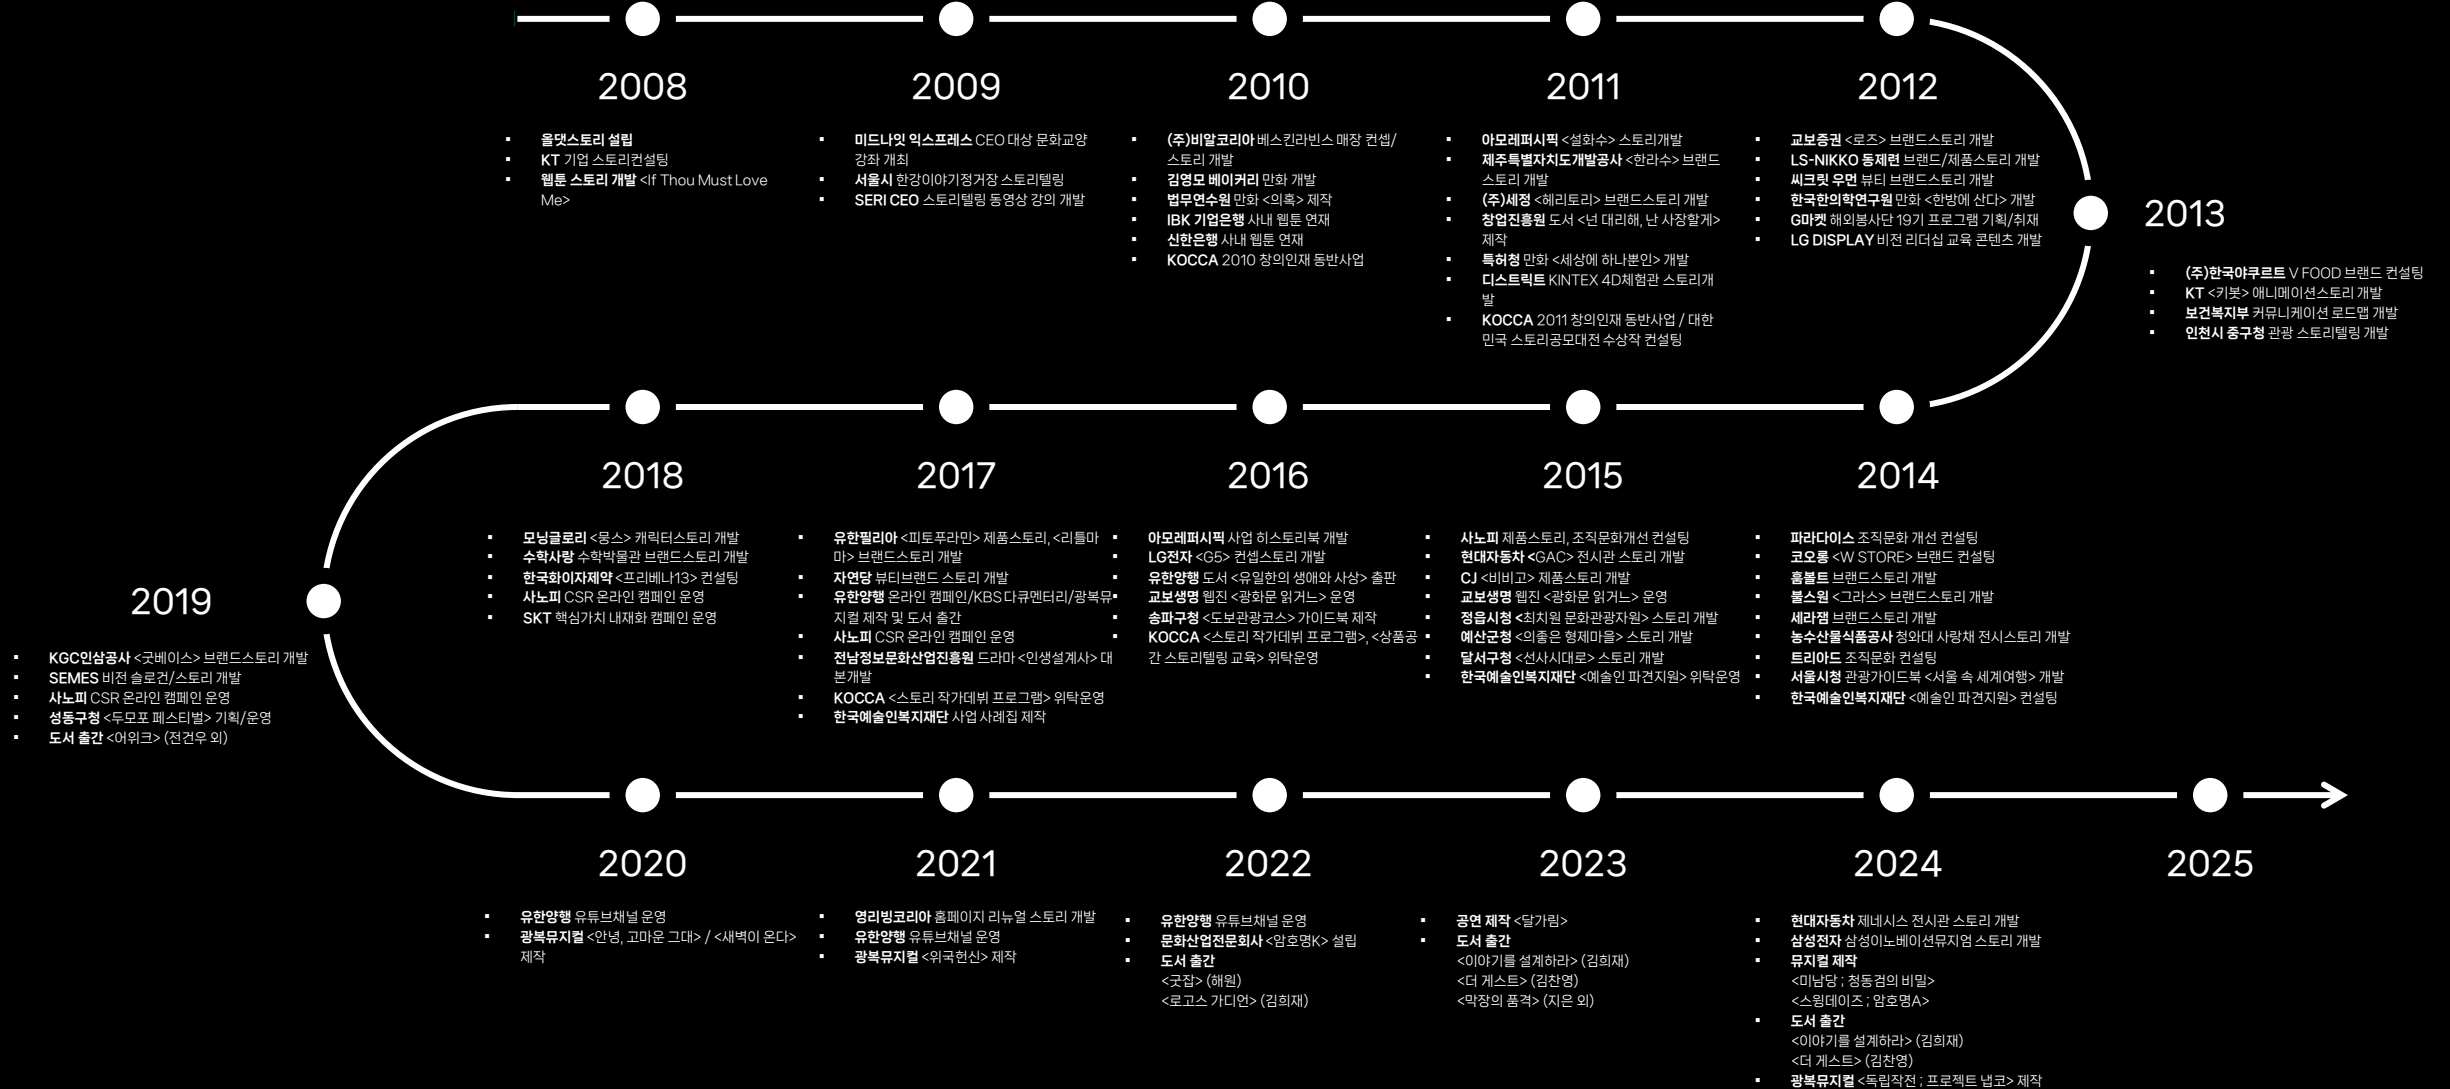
2008

- 올댓스토리 설립
- KT 기업 스토리컨설팅
- 웹툰 스토리 개발 <If Thou Must Love Me>

2009

- 미드나잇 익스프레스 CEO 대상 문화교양 강좌 개최
- 서울시 한강이야기정거장 스토리텔링
- SERI CEO 스토리텔링 동영상 강의 개발

2010

- (주)비알코리아 베스킨라빈스 매장 컨셉/스토리 개발
- 김영모 베이커리 만화 개발
- 법무연수원 만화 <의혹> 제작
- IBK 기업은행 사내 웹툰 연재
- 신한은행 사내 웹툰 연재
- KOCCA 2010 창의인재 동반사업

2011

- 아모레퍼시픽 <설화수> 스토리개발
- 제주특별자치도개발공사 <한라수> 브랜드 스토리 개발
- (주)세정 <헤리토리> 브랜드스토리 개발
- 창업진흥원 도서 <넌 대리해, 난 사장할게> 제작
- 특허청 만화 <세상에 하나뿐인> 개발
- 디스트릭트 KINTEX 4D체험관 스토리개발
- KOCCA 2011 창의인재 동반사업 / 대한민국 스토리공모대전 수상작 컨설팅

2012

- 교보증권 <로즈> 브랜드스토리 개발
- LS-NIKKO 동제련 브랜드/제품스토리 개발
- 씨크릿 우먼 뷰티 브랜드스토리 개발
- 한국한의학연구원 만화 <한방에 산다> 개발
- G마켓 해외봉사단 19기 프로그램 기획/취재
- LG DISPLAY 비전 리더십 교육 콘텐츠 개발

2013

- (주)한국야쿠르트 V FOOD 브랜드 컨설팅
- KT <키봇> 애니메이션스토리 개발
- 보건복지부 커뮤니케이션 로드맵 개발
- 인천시 중구청 관광 스토리텔링 개발

2018

- 모닝글로리 <몽스> 캐릭터스토리 개발
- 수학사랑 수학박물관 브랜드스토리 개발
- 한국화이자제약 <프리베나13> 컨설팅
- 사노피 CSR 온라인 캠페인 운영
- SKT 핵심가치 내재화 캠페인 운영

2017

- 유한필리아 <피토푸라민> 제품스토리, <리틀마마> 브랜드스토리 개발
- 자연당 뷰티브랜드 스토리 개발
- 유한양행 온라인 캠페인/KBS 다큐멘터리/광복뮤지컬 제작 및 도서 출간
- 사노피 CSR 온라인 캠페인 운영
- 전남정보문화산업진흥원 드라마 <인생설계사> 대본개발
- KOCCA <스토리 작가데뷔 프로그램> 위탁운영
- 한국예술인복지재단 사업 사례집 제작

2016

- 아모레퍼시픽 사업 히스토리북 개발
- LG전자 <G5> 컨셉스토리 개발
- 유한양행 도서 <유일한의 생애와 사상> 출판
- 교보생명 웹진 <광화문 읽거느> 운영
- 송파구청 <도보관광코스> 가이드북 제작
- KOCCA <스토리 작가데뷔 프로그램>, <상품공간 스토리텔링 교육> 위탁운영

2015

- 사노피 제품스토리, 조직문화개선 컨설팅
- 현대자동차 <GAC> 전시관 스토리 개발
- CJ <비비고> 제품스토리 개발
- 교보생명 웹진 <광화문 읽거느> 운영
- 정읍시청 <최치원 문화관광자원> 스토리 개발
- 예산군청 <의좋은 형제마을> 스토리 개발
- 달서구청 <선사시대로> 스토리 개발
- 한국예술인복지재단 <예술인 파견지원> 위탁운영

2014

- 파라다이스 조직문화 개선 컨설팅
- 코오롱 <W STORE> 브랜드 컨설팅
- 홈볼트 브랜드스토리 개발
- 불스원 <그라스> 브랜드스토리 개발
- 세라잼 브랜드스토리 개발
- 농수산물식품공사 청와대 사랑채 전시스토리 개발
- 트리아드 조직문화 컨설팅
- 서울시청 관광가이드북 <서울 속 세계여행> 개발
- 한국예술인복지재단 <예술인 파견지원> 컨설팅

2019

- KGC인삼공사 <굿베이스> 브랜드스토리 개발
- SEMES 비전 슬로건/스토리 개발
- 사노피 CSR 온라인 캠페인 운영
- 성동구청 <두모포 페스티벌> 기획/운영
- 도서 출간 <어위크> (전건우 외)

2020

- 유한양행 유튜브채널 운영
- 광복뮤지컬 <안녕, 고마운 그대> / <새벽이 온다> 제작

2021

- 영리빙코리아 홈페이지 리뉴얼 스토리 개발
- 유한양행 유튜브채널 운영
- 광복뮤지컬 <위국헌신> 제작

2022

- 유한양행 유튜브채널 운영
- 문화산업전문회사 <암호명K> 설립
- 도서 출간
<굿잡> (해원)
<로고스 가디언> (김희재)

2023

- 공연 제작 <달가림>
- 도서 출간
<이야기를 설계하라> (김희재)
<더 게스트> (김찬영)
<막장의 품격> (지은 외)

2024

- 현대자동차 제네시스 전시관 스토리 개발
- 삼성전자 삼성이노베이션뮤지엄 스토리 개발
- 뮤지컬 제작
<미남당 ; 청동검의 비밀>
<스윙데이즈 ; 암호명A>
- 도서 출간
<이야기를 설계하라> (김희재)
<더 게스트> (김찬영)
- 광복뮤지컬 <독립작전 ; 프로젝트 냅코> 제작

2025